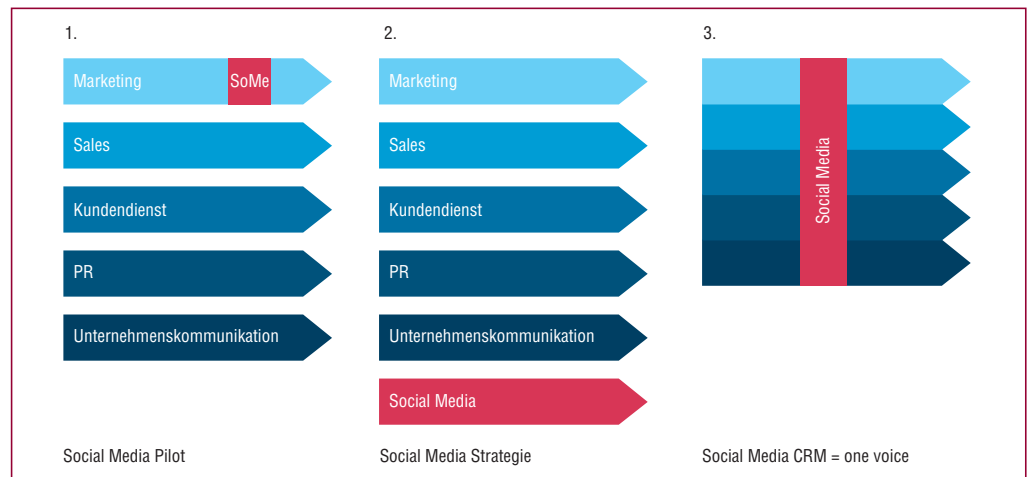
1.

Marketing SoMe

Sales

Kundendienst

PR

Unternehmenskommunikation

Social Media Pilot

2.

Marketing

Sales

Kundendienst

PR

Unternehmenskommunikation

Social Media

Social Media Strategie

3.

Social Media

Social Media CRM = one voice